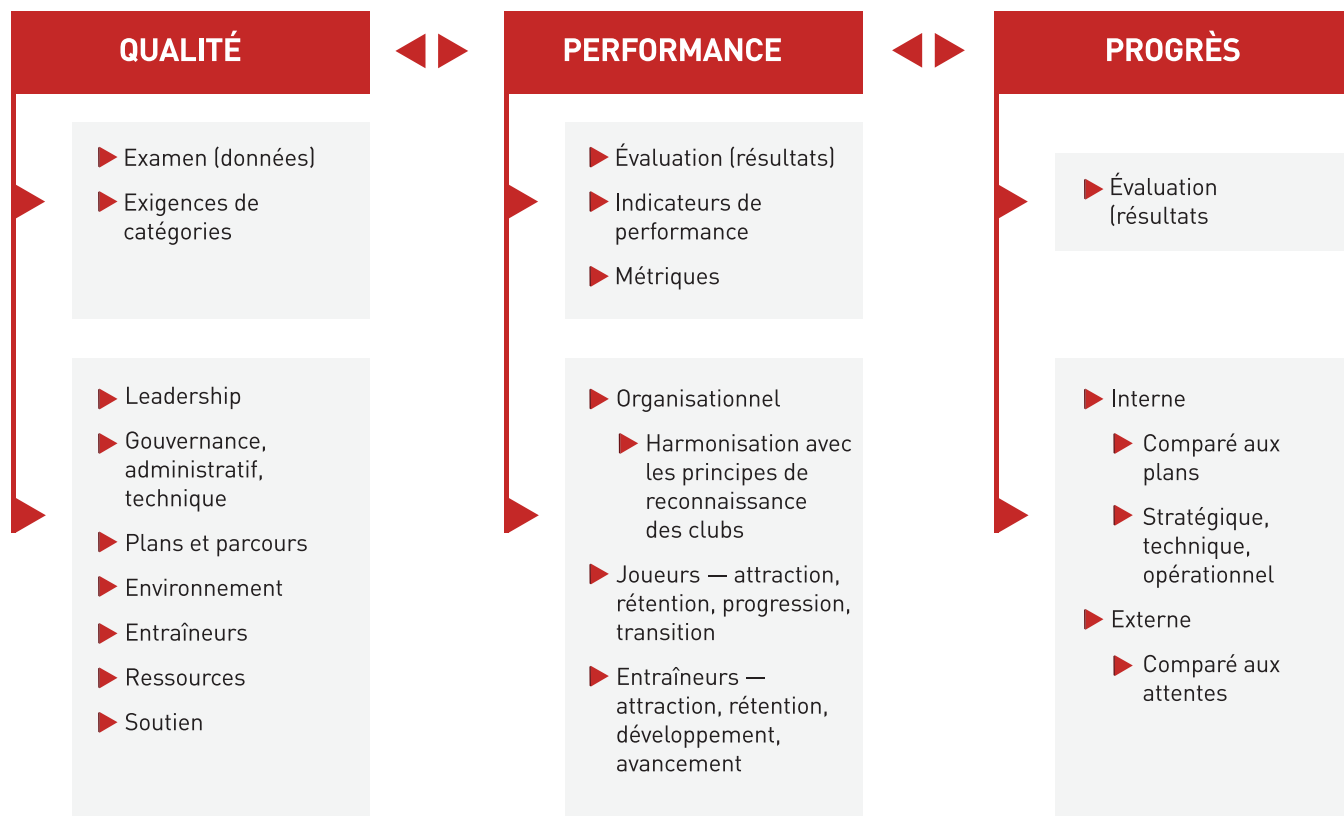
QUALITÉ

Examen (données)

Exigences de catégories

Leadership

Gouvernance, administratif, technique

Plans et parcours

Environnement

Entraîneurs

Ressources

Soutien

PERFORMANCE

Évaluation (résultats)

Indicateurs de performance

Métriques

Organisationnel

Harmonisation avec les principes de reconnaissance des clubs

Joueurs — attraction, rétention, progression, transition

Entraîneurs — attraction, rétention, développement, avancement

PROGRÈS

Évaluation (résultats

Interne

Comparé aux plans

Stratégique, technique, opérationnel

Externe

Comparé aux attentes